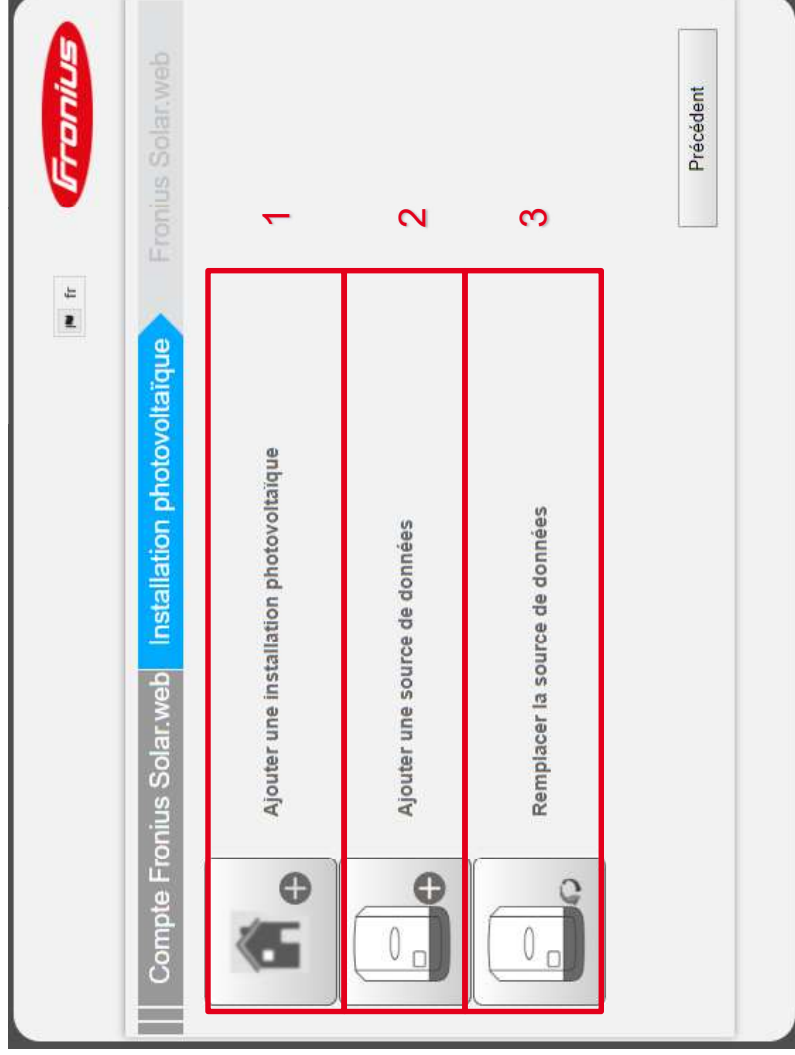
Fronius

fr

Compte Fronius Solar.web

Installation photovoltaïque

Fronius Solar.web

Ajouter une installation photovoltaïque

1

Ajouter une source de données

2

Remplacer la source de données

3

Précédent